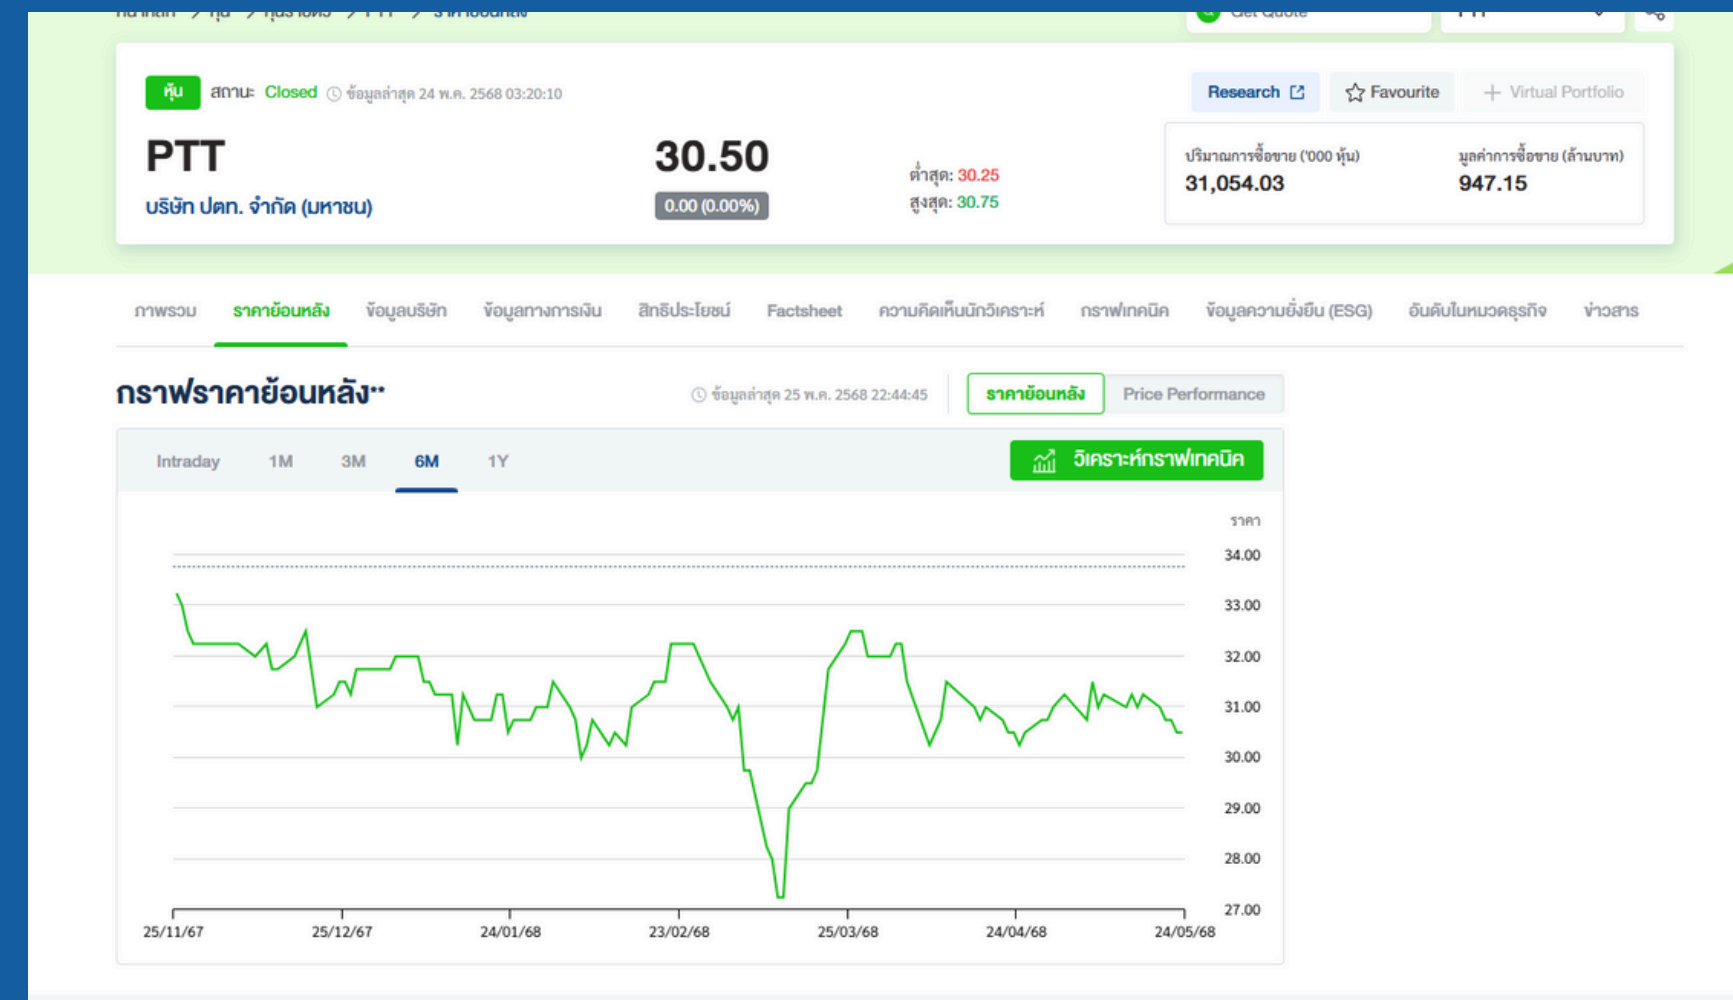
หน้าหลัก > หุ้น > หุ้นรายตัว > PTT > ราคาย้อนหลัง

Get Quote PTT

หุ้น สถานะ Closed ข้อมูลล่าสุด 24 พ.ค. 2568 03:20:10

Research Favourite + Virtual Portfolio

PTT
บริษัท ปตท. จำกัด (มหาชน)

30.50
0.00 (0.00%)

ต่ำสุด: 30.25
สูงสุด: 30.75

ปริมาณการซื้อขาย ('000 หุ้น)
31,054.03

มูลค่าการซื้อขาย (ล้านบาท)
947.15

ภาพรวม ราคาย้อนหลัง ข้อมูลบริษัท ข้อมูลทางการเงิน สิทธิประโยชน์ Factsheet ความคิดเห็นนักวิเคราะห์ กราฟเทคนิค ข้อมูลความยั่งยืน (ESG) อันดับในหมวดธุรกิจ ข่าวสาร

กราฟราคาย้อนหลัง**

ข้อมูลล่าสุด 25 พ.ค. 2568 22:44:45

ราคาย้อนหลัง Price Performance

Intraday 1M 3M 6M 1Y

วิเคราะห์กราฟเทคนิค

ราคา
34.00
33.00
32.00
31.00
30.00
29.00
28.00
27.00

25/11/67 25/12/67 24/01/68 23/02/68 25/03/68 24/04/68 24/05/68